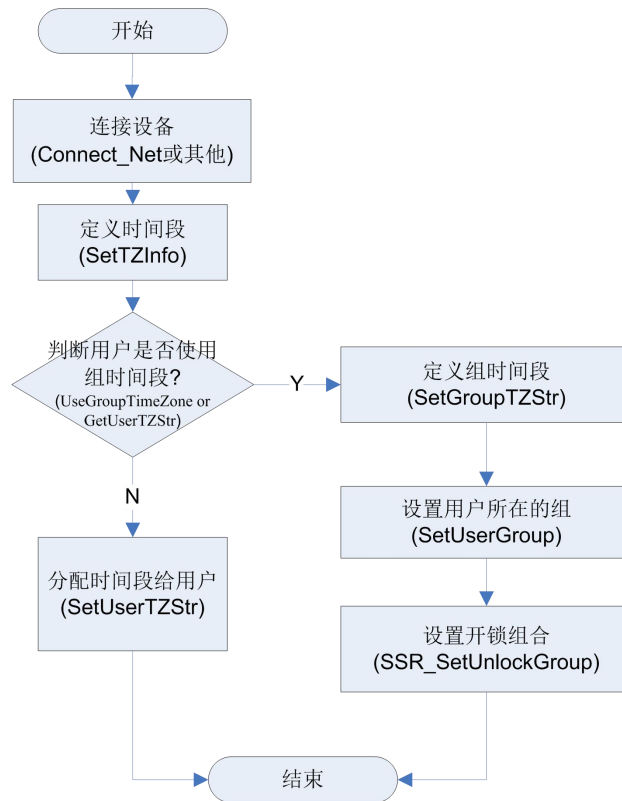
开始

连接设备
(Connect_Net或其他)

定义时间段
(SetTZInfo)

判断用户是否使用组时间段?
(UseGroupTimeZone or GetUserTZStr)

Y

定义组时间段
(SetGroupTZStr)

设置用户所在的组
(SetUserGroup)

设置开锁组合
(SSR_SetUnlockGroup)

N

分配时间段给用户
(SetUserTZStr)

结束